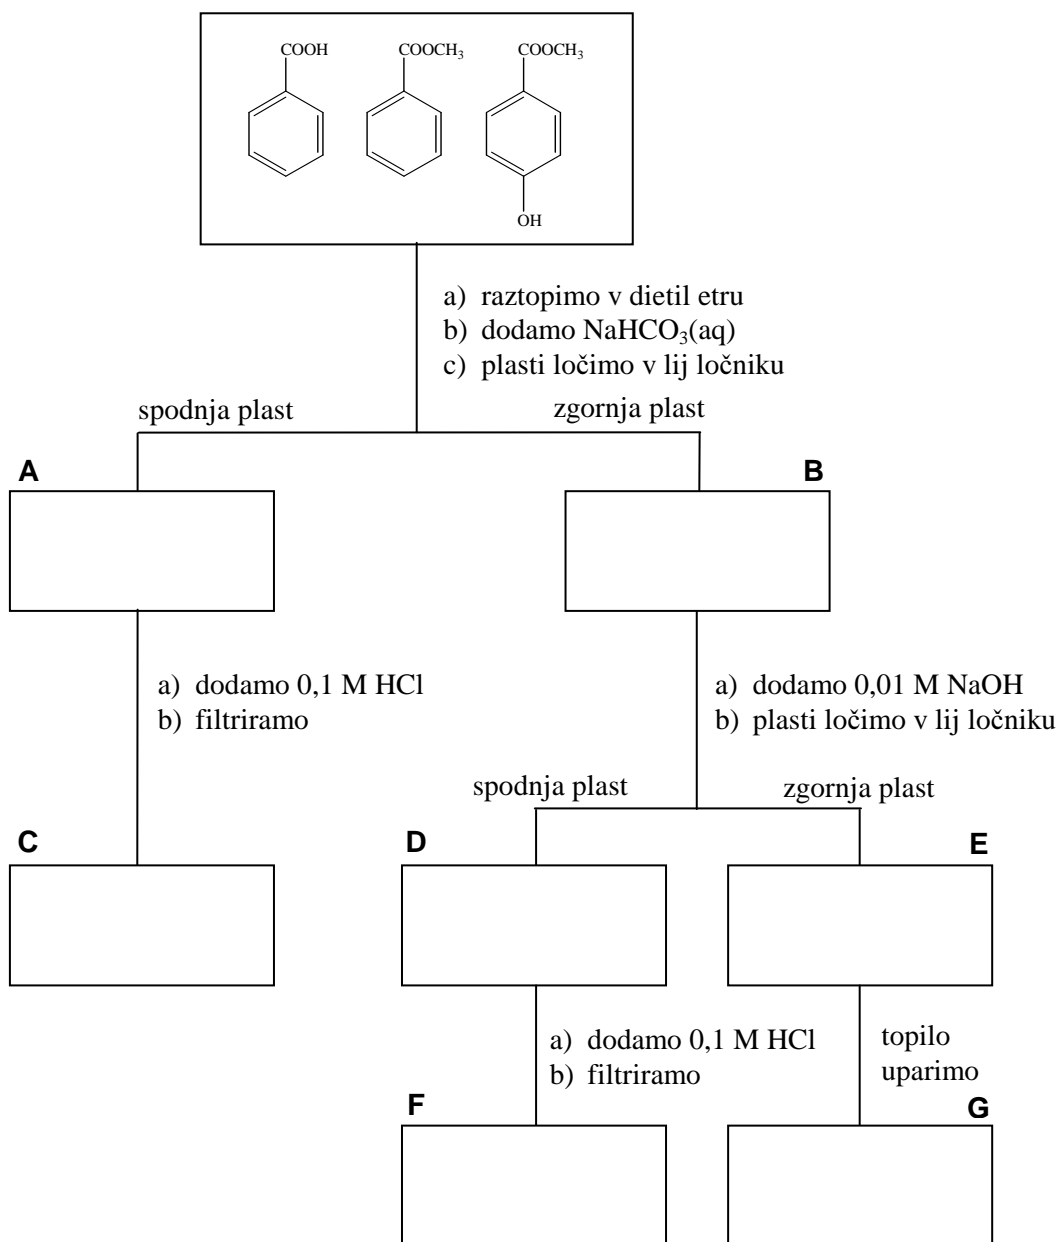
COOH
COOCH$_3$
COOCH$_3$
OH

a) raztopimo v dietil etru
b) dodamo $NaHCO_3(aq)$
c) plasti ločimo v lij ločniku

spodnja plast
zgornja plast

A
B

a) dodamo 0,1 M HCl
b) filtriramo

a) dodamo 0,01 M NaOH
b) plasti ločimo v lij ločniku

spodnja plast
zgornja plast

C
D
E

a) dodamo 0,1 M HCl
b) filtriramo

topilo uparimo

F
G